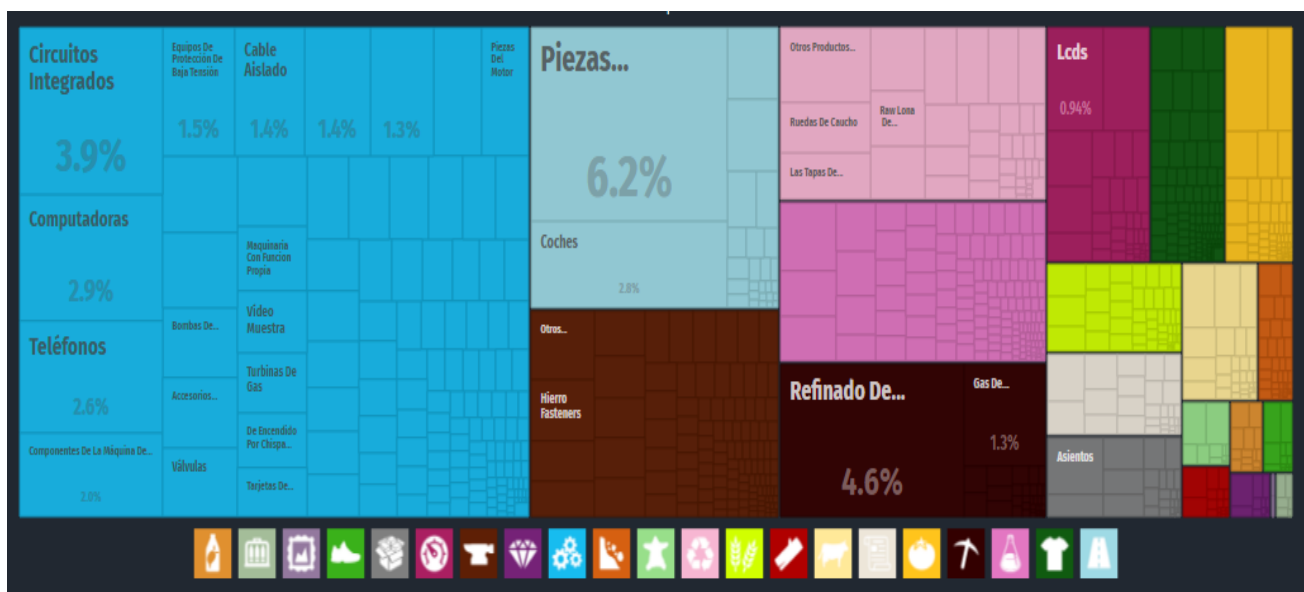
Circuitos Integrados

3.9%

Equipos De Protección De Baja Tensión

1.5%

Cable Aislado

1.4%

1.4%

1.3%

Piezas Del Motor

Computadoras

2.9%

Teléfonos

2.6%

Componentes De La Máquina De...

2.0%

Bombas De...

Accesorios...

Válvulas

Maquinaria Con Funcion Propia

Video Muestra

Turbinas De Gas

De Encendido Por Chispa...

Tarjetas De...

Piezas...

6.2%

Coches

2.8%

Otros...

Hierro Fasteners

Otros Productos...

Ruedas De Caucho

Raw Lona De...

Las Tapas De...

Refinado De...

4.6%

Gas De...

1.3%

Lcds

0.94%

Asientos